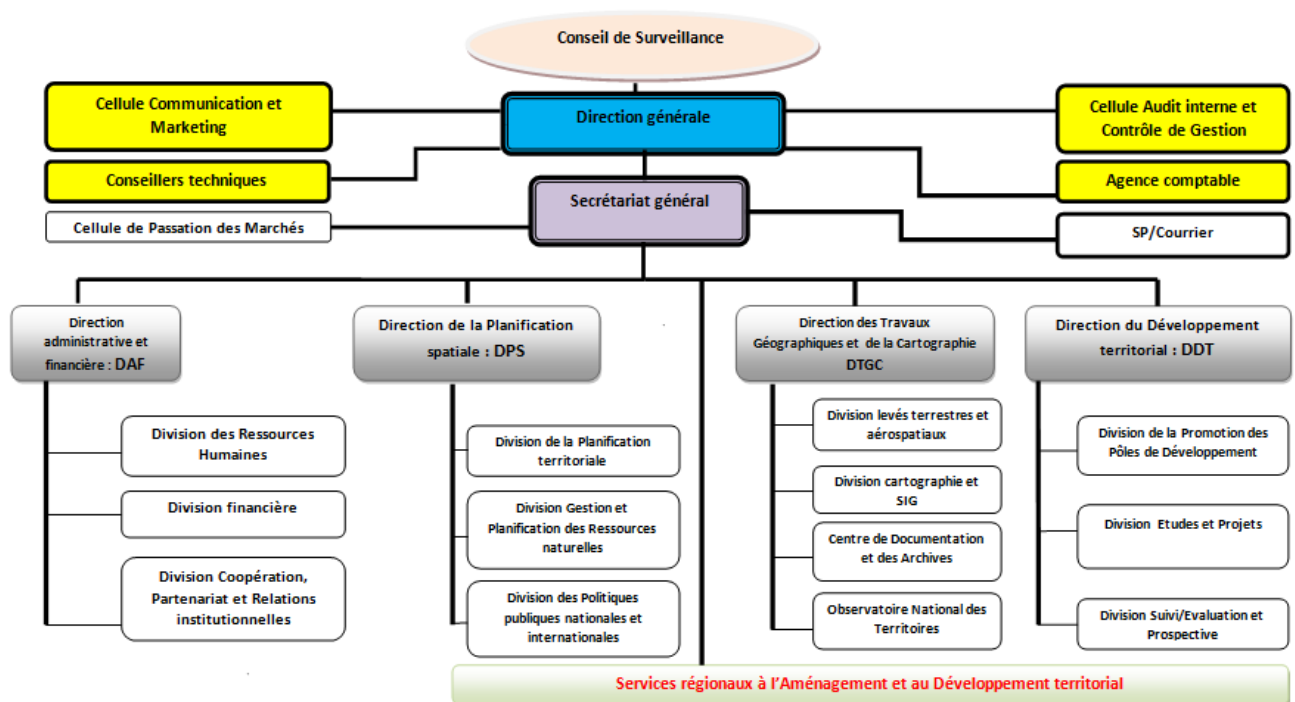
Conseil de Surveillance

Cellule Communication et Marketing

Direction générale

Cellule Audit interne et Contrôle de Gestion

Conseillers techniques

Secrétariat général

Agence comptable

Cellule de Passation des Marchés

SP/Courrier

Direction administrative et financière : DAF

Direction de la Planification spatiale : DPS

Direction des Travaux Géographiques et de la Cartographie DTGC

Direction du Développement territorial : DDT

Division des Ressources Humaines

Division financière

Division Coopération, Partenariat et Relations institutionnelles

Division de la Planification territoriale

Division Gestion et Planification des Ressources naturelles

Division des Politiques publiques nationales et internationales

Division levés terrestres et aérospatiaux

Division cartographie et SIG

Centre de Documentation et des Archives

Observatoire National des Territoires

Division de la Promotion des Pôles de Développement

Division Etudes et Projets

Division Suivi/Evaluation et Prospective

Services régionaux à l'Aménagement et au Développement territorial